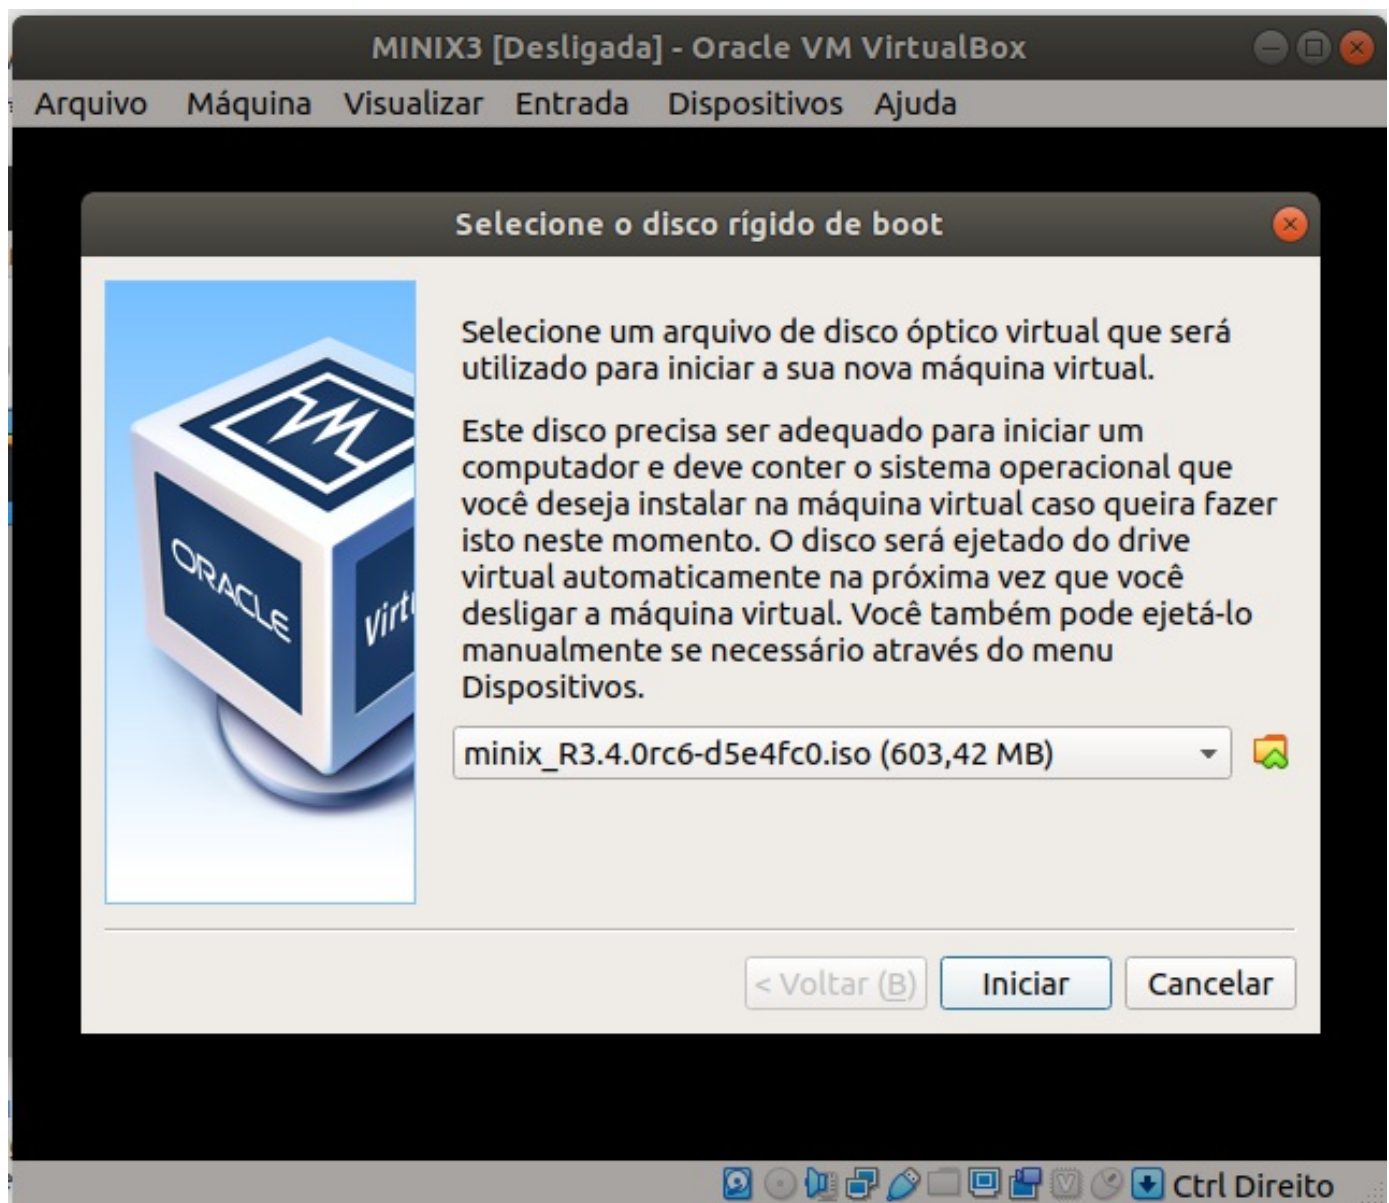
MINIX3 [Desligada] - Oracle VM VirtualBox

Arquivo Máquina Visualizar Entrada Dispositivos Ajuda

Selecione o disco rígido de boot

ORACLE

Virt

Selecione um arquivo de disco óptico virtual que será utilizado para iniciar a sua nova máquina virtual.

Este disco precisa ser adequado para iniciar um computador e deve conter o sistema operacional que você deseja instalar na máquina virtual caso queira fazer isto neste momento. O disco será ejetado do drive virtual automaticamente na próxima vez que você desligar a máquina virtual. Você também pode ejetá-lo manualmente se necessário através do menu Dispositivos.

minix_R3.4.0rc6-d5e4fc0.iso (603,42 MB)

< Voltar (B) Iniciar Cancelar

Ctrl Direito